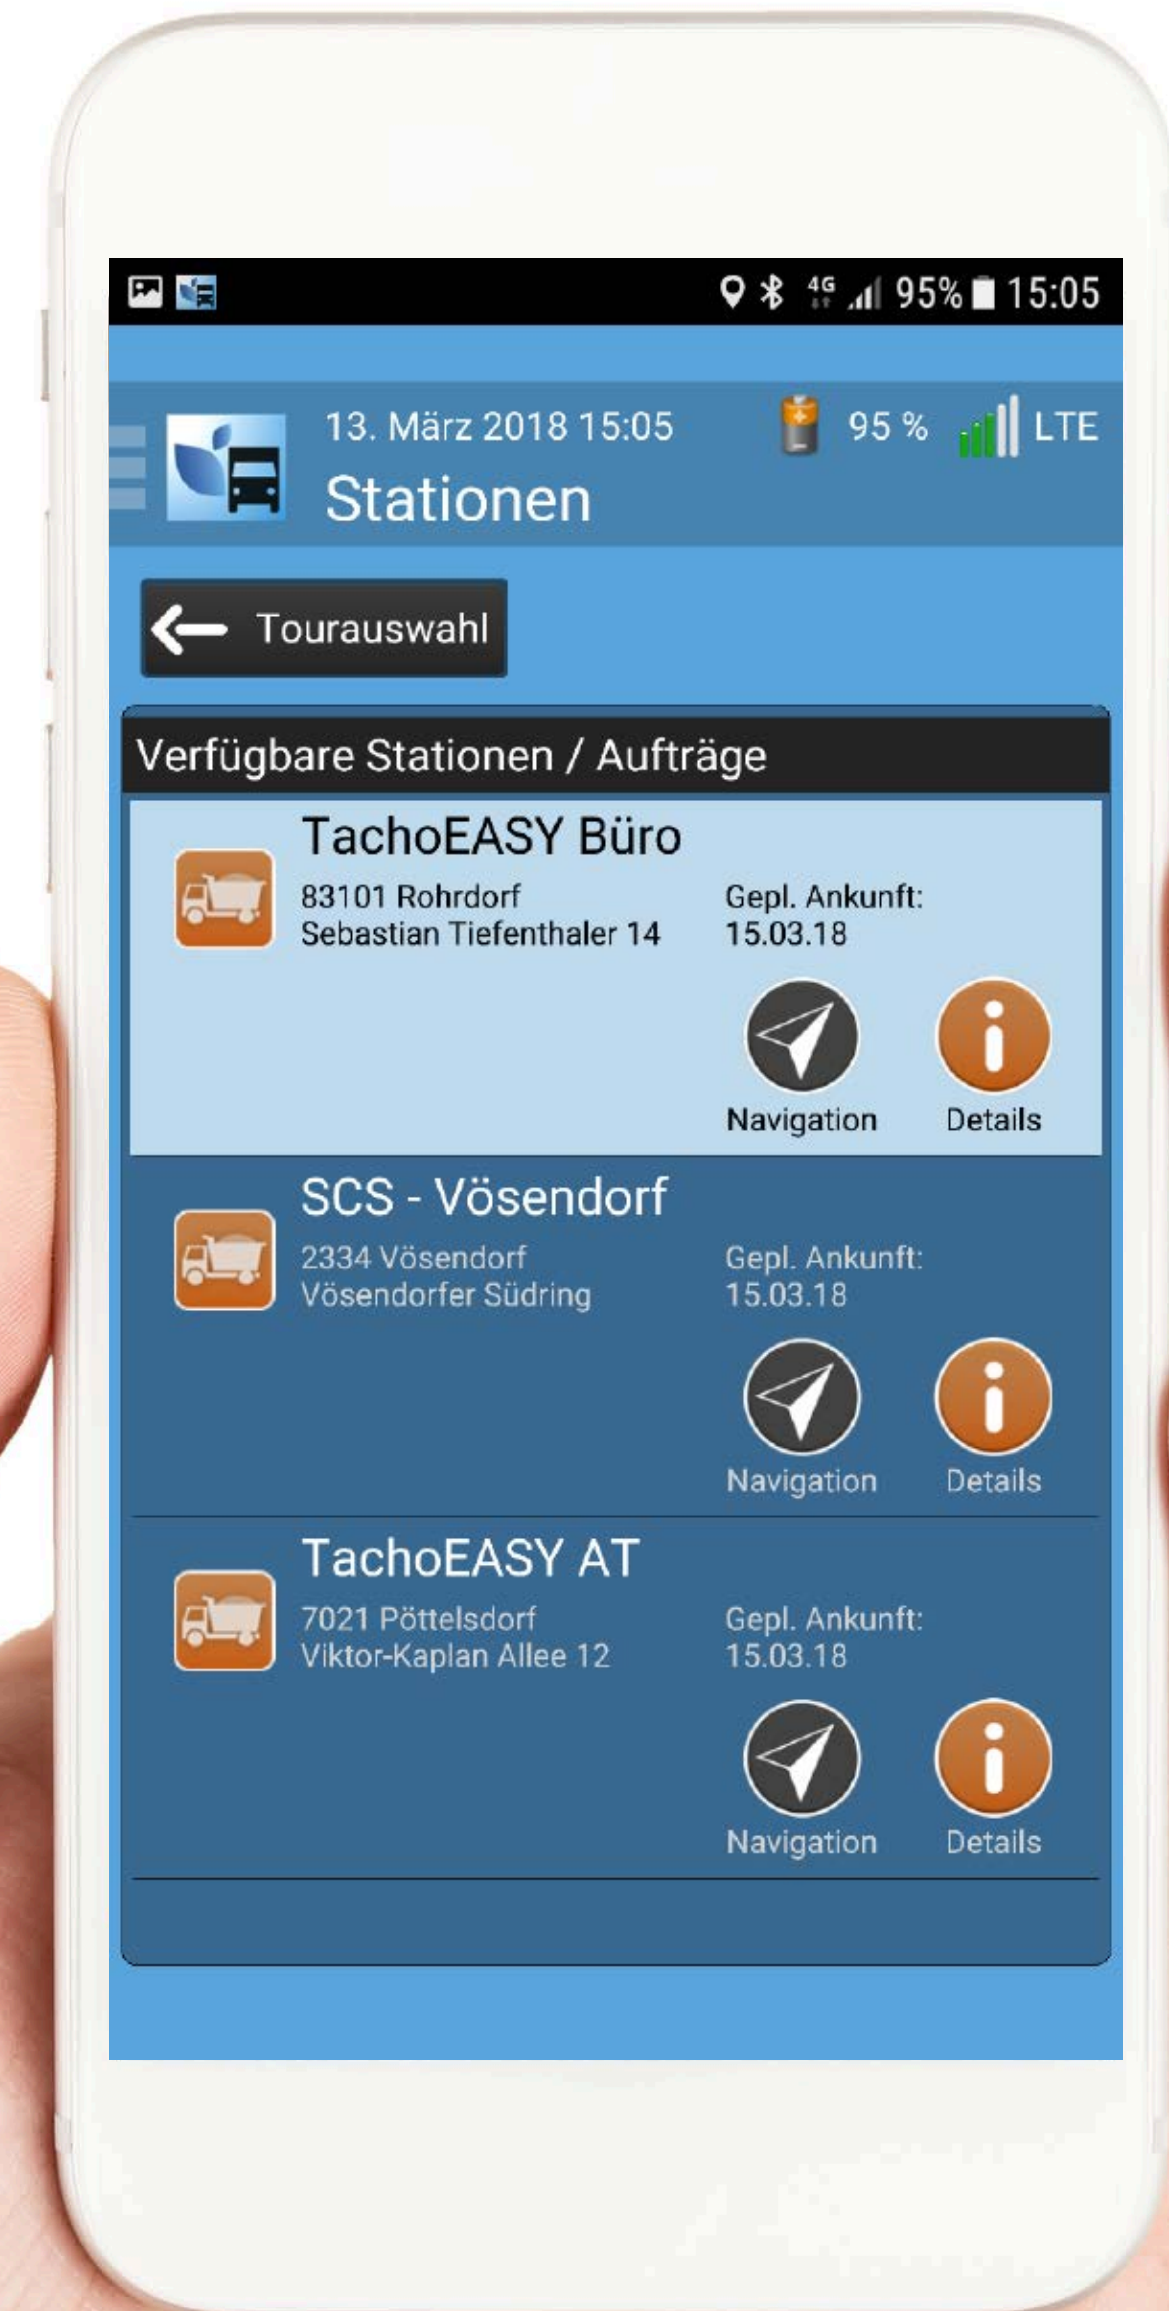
4G 95% 15:05

13. März 2018 15:05
Stationen

95 % LTE

Tourauswahl

Verfügbare Stationen / Aufträge

TachoEASY Büro
83101 Rohrdorf
Sebastian Tiefenthaler 14
Gepl. Ankunft:
15.03.18
Navigation
Details

SCS - Vösendorf
2334 Vösendorf
Vösendorfer Südring
Gepl. Ankunft:
15.03.18
Navigation
Details

TachoEASY AT
7021 Pöttelsdorf
Viktor-Kaplan Allee 12
Gepl. Ankunft:
15.03.18
Navigation
Details